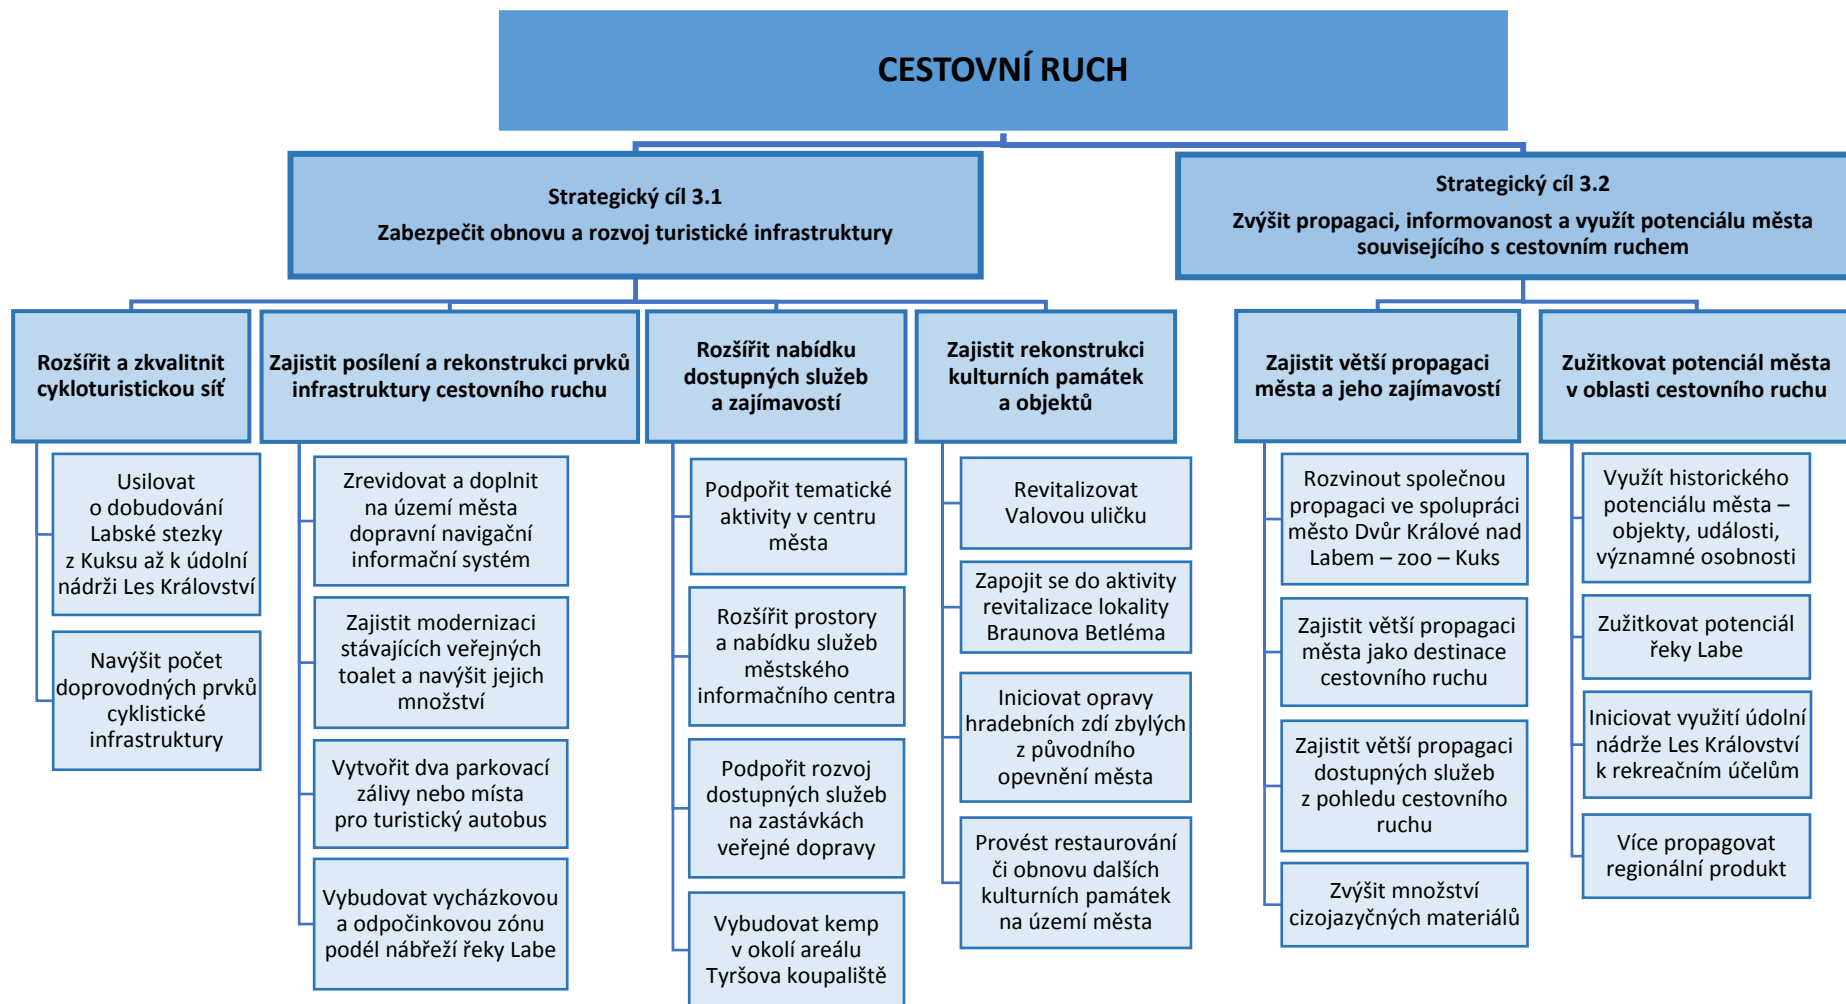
CESTOVNÍ RUCH

Strategický cíl 3.1
Zabezpečit obnovu a rozvoj turistické infrastruktury

Strategický cíl 3.2
Zvýšit propagaci, informovanost a využít potenciálu města souvisejícího s cestovním ruchem

Rozšířit a zkvalitnit cykloturistickou síť

Usilovat o dobudování Labské stezky z Kuksu až k údolní nádrži Les Království

Navýšit počet doprovodných prvků cyklistické infrastruktury

Zajistit posílení a rekonstrukci prvků infrastruktury cestovního ruchu

Zrevidovat a doplnit na území města dopravní navigační informační systém

Zajistit modernizaci stávajících veřejných toalet a navýšit jejich množství

Vytvořit dva parkovací zálivy nebo místa pro turistický autobus

Vybudovat vycházkovou a odpočinkovou zónu podél nábřeží řeky Labe

Rozšířit nabídku dostupných služeb a zajímavostí

Podpořit tematické aktivity v centru města

Rozšířit prostory a nabídku služeb městského informačního centra

Podpořit rozvoj dostupných služeb na zastávkách veřejné dopravy

Vybudovat kemp v okolí areálu Tyršova koupaliště

Zajistit rekonstrukci kulturních památek a objektů

Revitalizovat Valovou uličku

Zapojit se do aktivity revitalizace lokality Braunova Betléma

Iniciovat opravy hradebních zdí zbylých z původního opevnění města

Provést restaurování či obnovu dalších kulturních památek na území města

Zajistit větší propagaci města a jeho zajímavostí

Rozvinout společnou propagaci ve spolupráci město Dvůr Králové nad Labem – zoo – Kuks

Zajistit větší propagaci města jako destinace cestovního ruchu

Zajistit větší propagaci dostupných služeb z pohledu cestovního ruchu

Zvýšit množství cizojazyčných materiálů

Zužitkovat potenciál města v oblasti cestovního ruchu

Využít historického potenciálu města – objekty, události, významné osobnosti

Zužitkovat potenciál řeky Labe

Iniciovat využití údolní nádrže Les Království k rekreačním účelům

Více propagovat regionální produkt